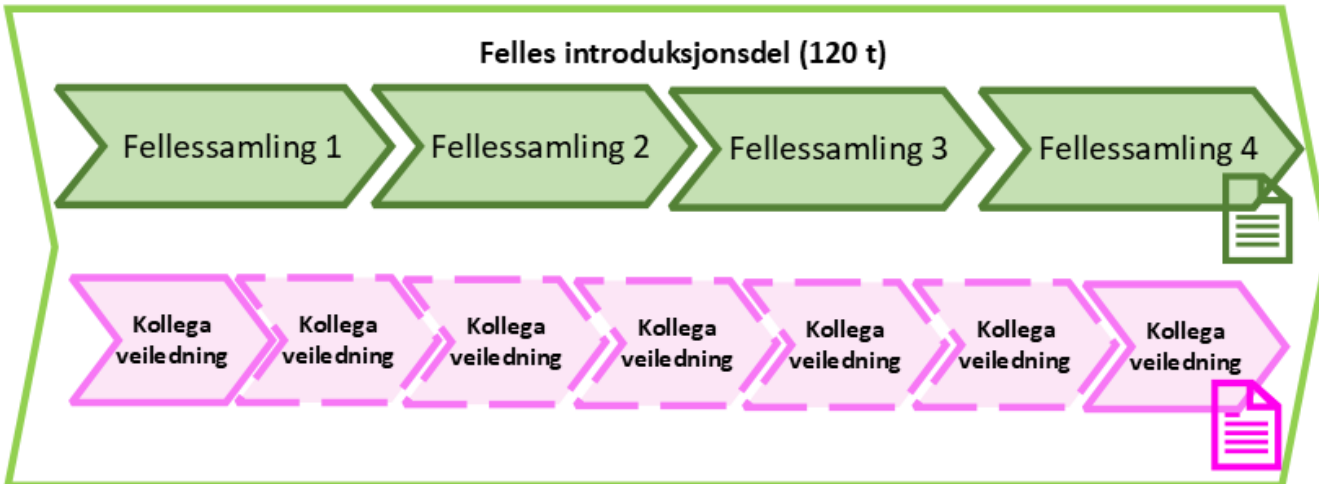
Felles introduksjonsdel (120 t)

Fellessamling 1

Fellessamling 2

Fellessamling 3

Fellessamling 4

Kollega veiledning

Kollega veiledning

Kollega veiledning

Kollega veiledning

Kollega veiledning

Kollega veiledning

Kollega veiledning